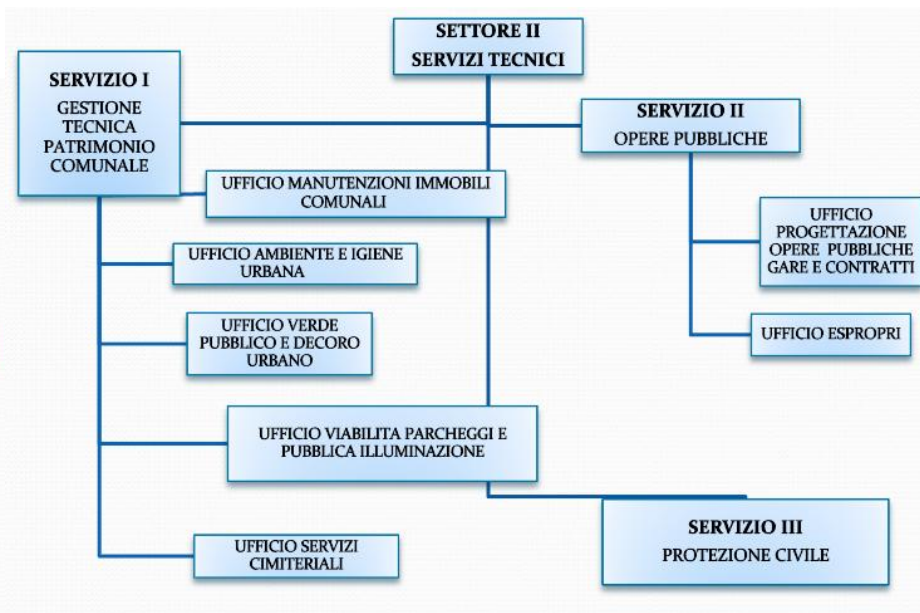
SETTORE II
SERVIZI TECNICI

SERVIZIO I
GESTIONE TECNICA PATRIMONIO COMUNALE

SERVIZIO II
OPERE PUBBLICHE

UFFICIO MANUTENZIONI IMMOBILI COMUNALI

UFFICIO PROGETTAZIONE OPERE PUBBLICHE GARE E CONTRATTI

UFFICIO AMBIENTE E IGIENE URBANA

UFFICIO VERDE PUBBLICO E DECORO URBANO

UFFICIO ESPROPRI

UFFICIO VIABILITA PARCHEGGI E PUBBLICA ILLUMINAZIONE

SERVIZIO III
PROTEZIONE CIVILE

UFFICIO SERVIZI CIMITERIALI